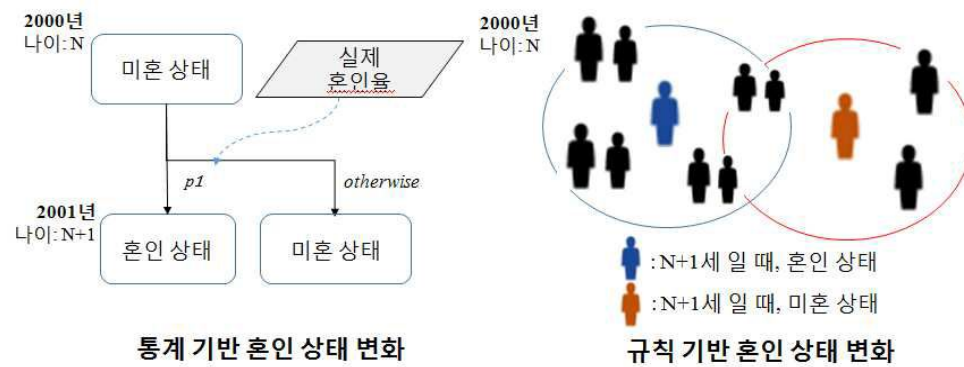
2000년
나이: N

미혼 상태

실제
혼인율

p1

otherwise

2001년
나이: N+1

혼인 상태

미혼 상태

통계 기반 혼인 상태 변화

2000년
나이: N

: N+1세 일 때, 혼인 상태

: N+1세 일 때, 미혼 상태

규칙 기반 혼인 상태 변화